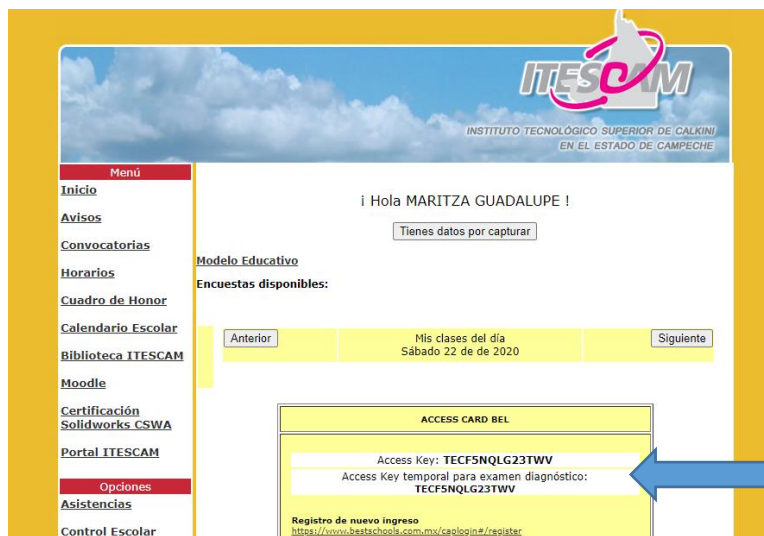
ITESCAM
INSTITUTO TECNOLÓGICO SUPERIOR DE CALKINI EN EL ESTADO DE CAMPECHE

Menú
Inicio
Avisos
Convocatorias
Horarios
Cuadro de Honor
Calendario Escolar
Biblioteca ITESCAM
Moodle
Certificación Solidworks CSWA
Portal ITESCAM

Opciones
Asistencias
Control Escolar

¡ Hola MARITZA GUADALUPE !

Tienes datos por capturar

Modelo Educativo
Encuestas disponibles:

Anterior
Mis clases del día
Sábado 22 de de 2020
Siguiente

ACCESS CARD BEL

Access Key: TECF5NQLG23TWV
Access Key temporal para examen diagnóstico:
TECF5NQLG23TWV

Registro de nuevo ingreso
https://www.bestschools.com.mx/caologin#/register